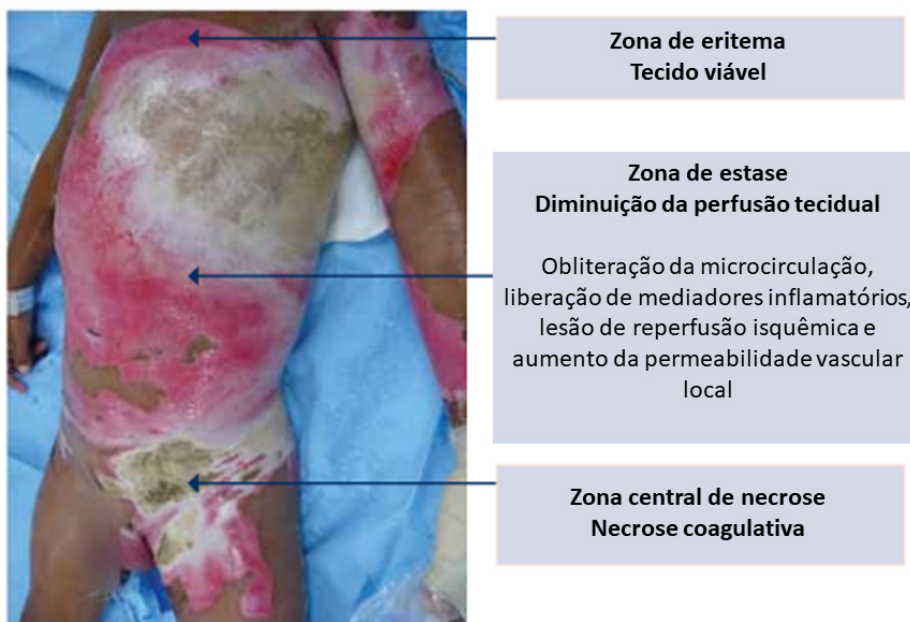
Zona de eritema
Tecido viável

Zona de estase
Diminuição da perfusão tecidual

Obliteração da microcirculação, liberação de mediadores inflamatórios, lesão de reperfusão isquêmica e aumento da permeabilidade vascular local

Zona central de necrose
Necrose coagulativa